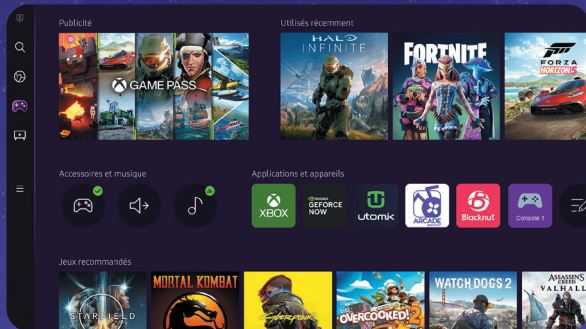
Publicité

GAME PASS

Utilisés récemment

HALO INFINITE

FORTNITE

FORZA HORIZON 5

Accessoires et musique

Applications et appareils

XBOX

NVIDIA GEFORCE NOW

utomik

ARCADE

Blacknut

Console 1

Jeux recommandés

STARFIELD

MORTAL KOMBAT

CYBERPUNK

OVERCOOKED! 2

WATCH DOGS 2

ASSASSIN'S CREED VALHALLA